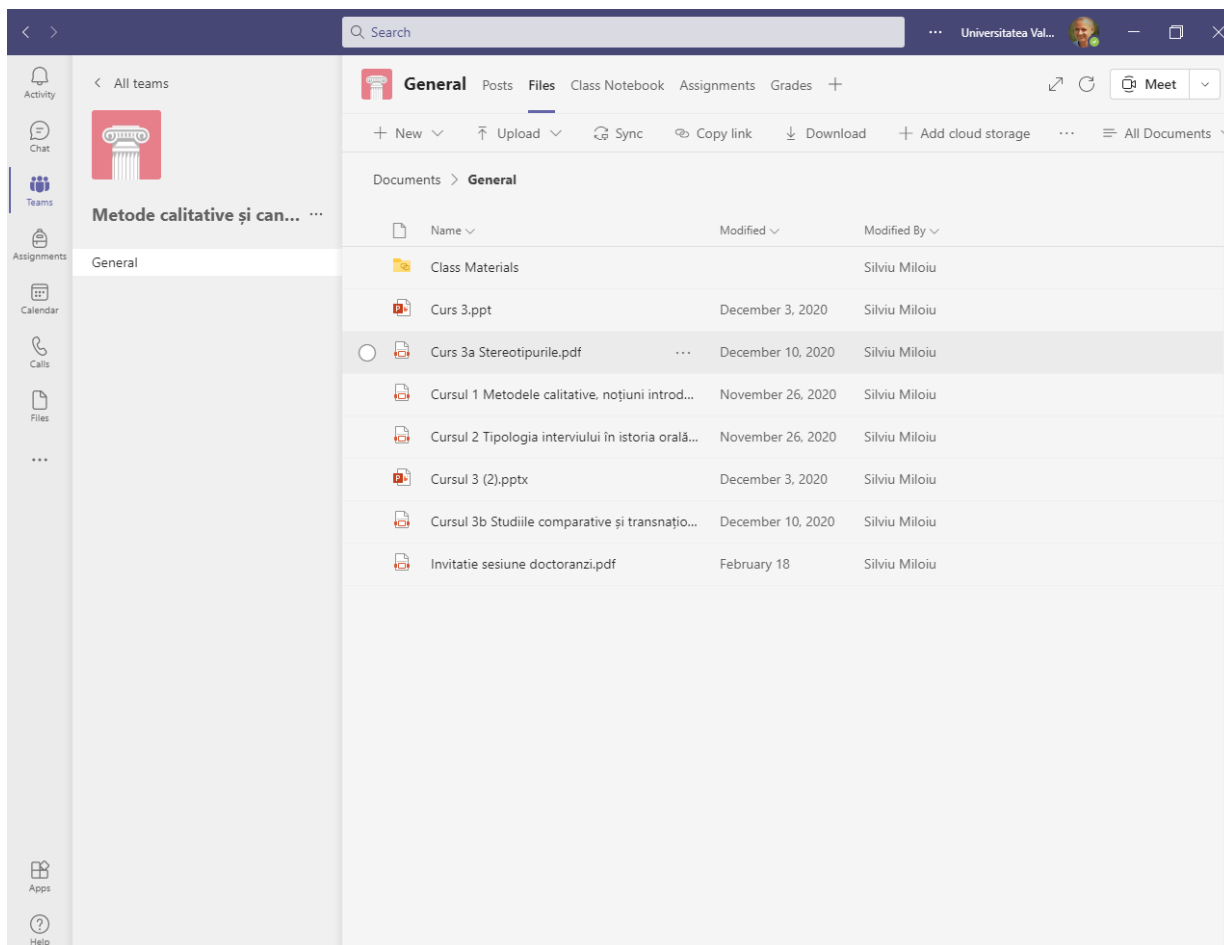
Search

··· Universitatea Val...

Activity
Chat
Teams
Assignments
Calendar
Calls
Files
···
Apps
Help

< All teams

Metode calitative și can... ···

General

General Posts Files Class Notebook Assignments Grades +

Meet

+ New ⌄ Upload ⌄ Sync Copy link Download + Add cloud storage ··· All Documents

Documents > General

| Name | Modified | Modified By |
|---|---|---|
| Class Materials | | Silviu Miloiu |
| Curs 3.ppt | December 3, 2020 | Silviu Miloiu |
| Curs 3a Stereotipurile.pdf ··· | December 10, 2020 | Silviu Miloiu |
| Cursul 1 Metodele calitative, noțiuni introd... | November 26, 2020 | Silviu Miloiu |
| Cursul 2 Tipologia interviului în istoria orală... | November 26, 2020 | Silviu Miloiu |
| Cursul 3 (2).pptx | December 3, 2020 | Silviu Miloiu |
| Cursul 3b Studiile comparative și transnațio... | December 10, 2020 | Silviu Miloiu |
| Invitatie sesiune doctoranzi.pdf | February 18 | Silviu Miloiu |